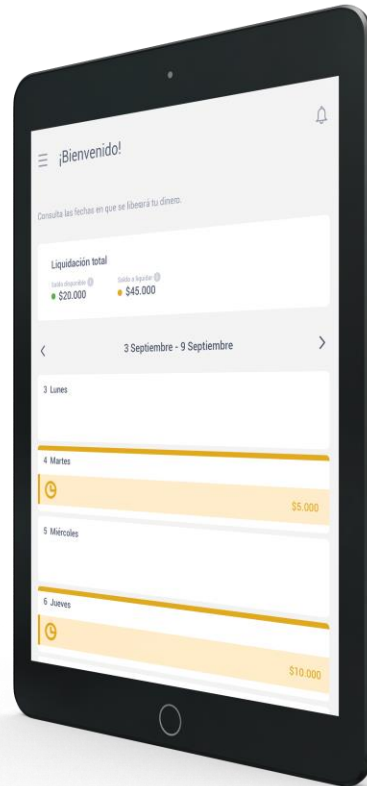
¡Bienvenido!

Consulta las fechas en que se liberará tu dinero.

Liquidación total

Saldo disponible
$20.000

Saldo a liquidar
$45.000

3 Septiembre - 9 Septiembre

3 Lunes

4 Martes

$5.000

5 Miércoles

6 Jueves

$10.000